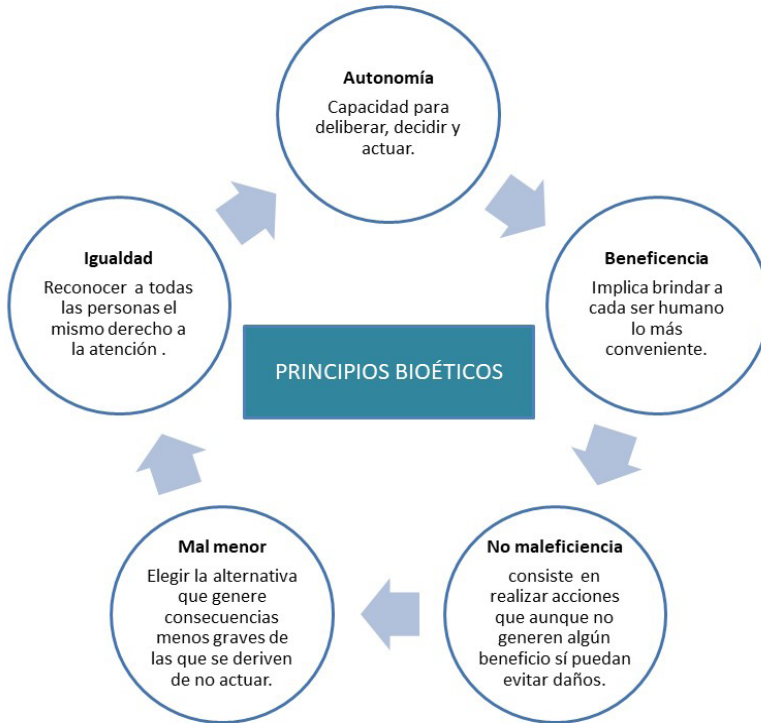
PRINCIPIOS BIOÉTICOS

Autonomía

Capacidad para deliberar, decidir y actuar.

Beneficencia

Implica brindar a cada ser humano lo más conveniente.

No maleficiencia

consiste en realizar acciones que aunque no generen algún beneficio sí puedan evitar daños.

Mal menor

Elegir la alternativa que genere consecuencias menos graves de las que se deriven de no actuar.

Igualdad

Reconocer a todas las personas el mismo derecho a la atención .